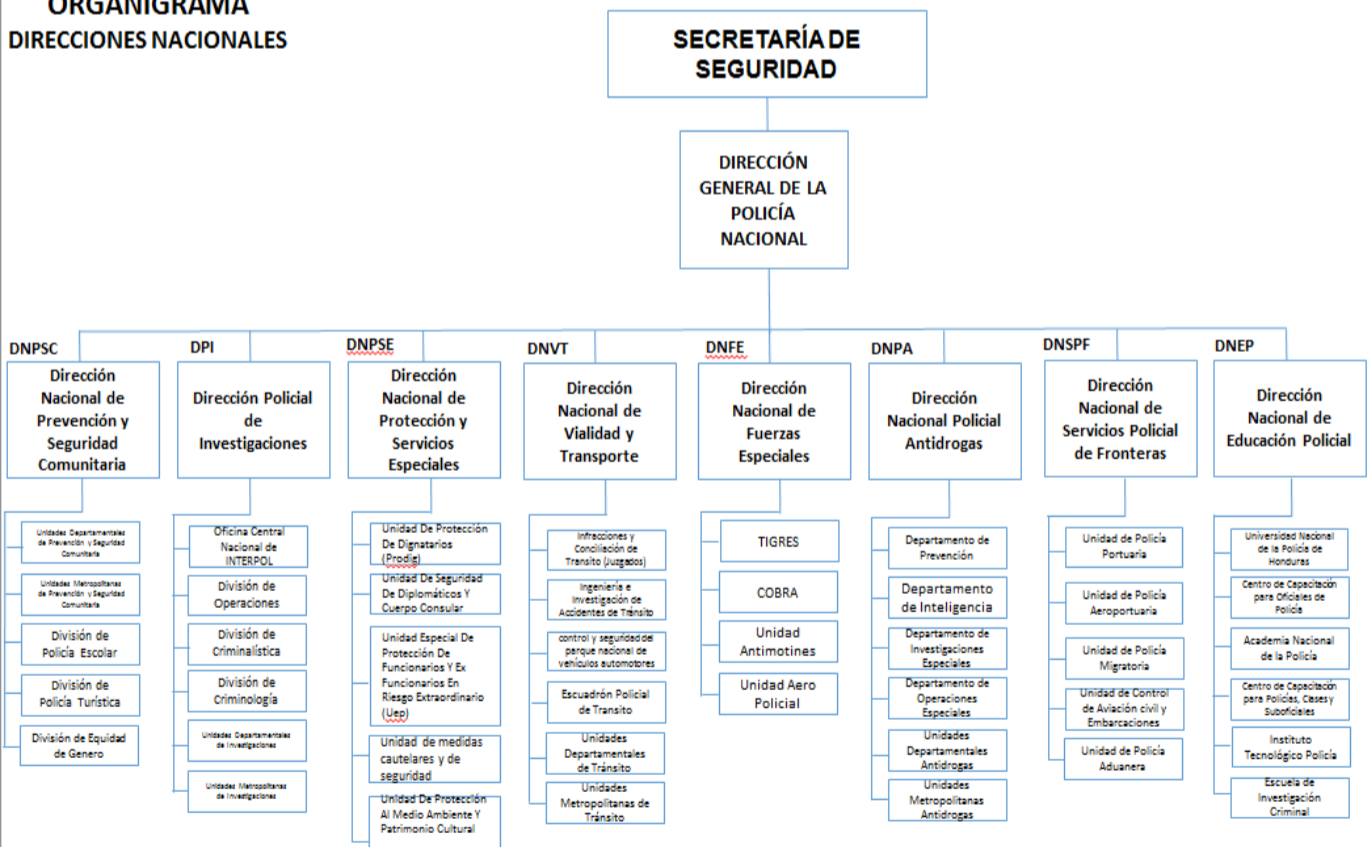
ORGANIGRAMA
DIRECCIONES NACIONALES

SECRETARÍA DE SEGURIDAD

DIRECCIÓN GENERAL DE LA POLICÍA NACIONAL

DNPSC
Dirección Nacional de Prevención y Seguridad Comunitaria
Unidades Departamentales de Prevención y Seguridad Comunitaria
Unidades Metropolitanas de Prevención y Seguridad Comunitaria
División de Policía Escolar
División de Policía Turística
División de Equidad de Genero

DPI
Dirección Policial de Investigaciones
Oficina Central Nacional de INTERPOL
División de Operaciones
División de Criminalística
División de Criminología
Unidades Departamentales de Investigaciones
Unidades Metropolitanas de Investigaciones

DNPSE
Dirección Nacional de Protección y Servicios Especiales
Unidad De Protección De Dignatarios (Prodig)
Unidad De Seguridad De Diplomáticos Y Cuerpo Consular
Unidad Especial De Protección De Funcionarios Y Ex Funcionarios En Riesgo Extraordinario (Uep)
Unidad de medidas cautelares y de seguridad
Unidad De Protección Al Medio Ambiente Y Patrimonio Cultural

DNVT
Dirección Nacional de Vialidad y Transporte
Infracciones y Conciliación de Transito (Juzgados)
Ingeniería e Investigación de Accidentes de Tránsito
control y seguridad del parque nacional de vehículos automotores
Escuadrón Policial de Transito
Unidades Departamentales de Tránsito
Unidades Metropolitanas de Tránsito

DNFE
Dirección Nacional de Fuerzas Especiales
TIGRES
COBRA
Unidad Antimotines
Unidad Aero Policial

DNPA
Dirección Nacional Policial Antidrogas
Departamento de Prevención
Departamento de Inteligencia
Departamento de Investigaciones Especiales
Departamento de Operaciones Especiales
Unidades Departamentales Antidrogas
Unidades Metropolitanas Antidrogas

DNSPF
Dirección Nacional de Servicios Policial de Fronteras
Unidad de Policía Portuaria
Unidad de Policía Aeroportuaria
Unidad de Policía Migratoria
Unidad de Control de Aviación civil y Embarcaciones
Unidad de Policía Aduanera

DNEP
Dirección Nacional de Educación Policial
Universidad Nacional de la Policía de Honduras
Centro de Capacitación para Oficiales de Policía
Academia Nacional de la Policía
Centro de Capacitación para Policías, Clases y Suboficiales
Instituto Tecnológico Policía
Escuela de Investigación Criminal